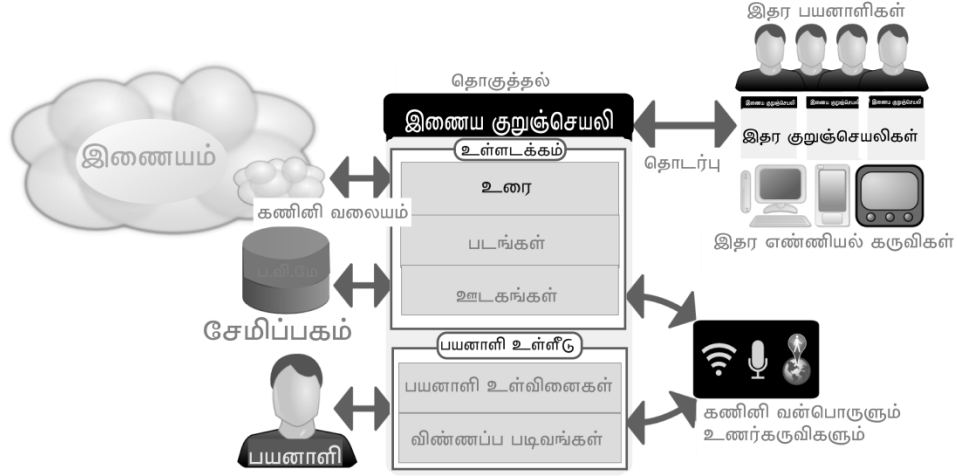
இதர பயனாளிகள்

தொகுத்தல்

இணைய குறுஞ்செயலி

இணையம்

கணினி வலையம்

உள்ளடக்கம்

உரை

படங்கள்

ஊடகங்கள்

இணைய குறுஞ்செயலி

இணைய குறுஞ்செயலி

இணைய குறுஞ்செயலி

இதர குறுஞ்செயலிகள்

தொடர்பு

இதர எண்ணியல் கருவிகள்

ப.வி.மே

சேமிப்பகம்

பயனாளி உள்ளீடு

பயனாளி உள்வினைகள்

விண்ணப்ப படிவங்கள்

பயனாளி

கணினி வன்பொருளும் உணர்கருவிகளும்